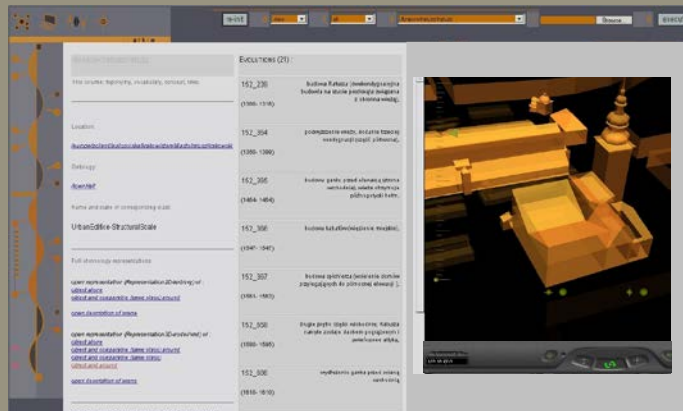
Evolutions (21) :

152_230 (1300- 1316) budowa Ratusza (średniowieczna)ja budowla na stucie postaraja związana z otoczną wieżą).

152_354 (1350- 1399) podwyższenie wieży, budowa tzw. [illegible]

152_355 (1464- 1464) budowa ganku przed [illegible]

152_356 (1547- 1547) budowa kaplicy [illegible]

152_357 (1561- 1563) budowa spichlerza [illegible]

152_358 (1595- 1595) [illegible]

152_500 (1610- 1610) wybudowanie ganku przed wieżą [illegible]

Location

Ontology

Name and scale of corresponding scale

UrbanEdifice-StructuralScale

Full chronology representations

open representation (Representation3Dentities) of :
open description of ware

open representation (Representation3Dentities) of :
open description of ware

Browse